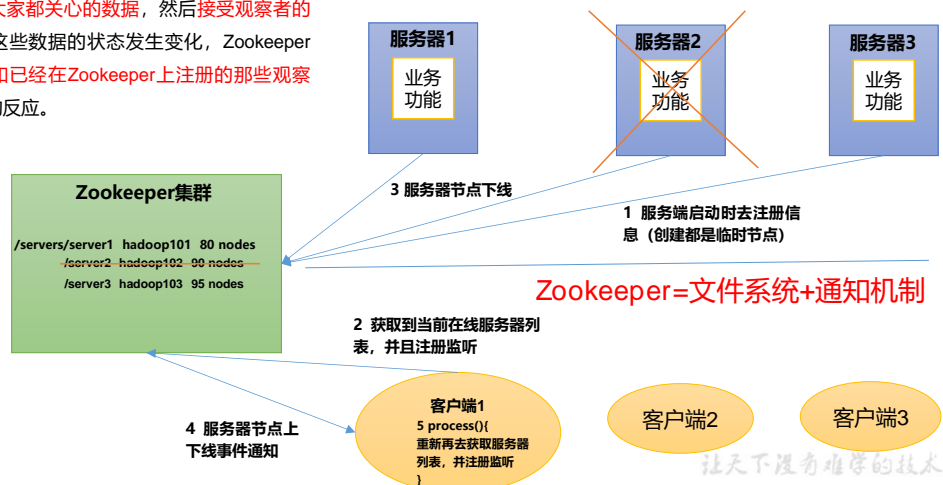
大家都关心的数据，然后接受观察者的这些数据的状态发生变化，Zookeeper 知已经在Zookeeper上注册的那些观察的反应。

服务器1
业务功能

服务器2
业务功能

服务器3
业务功能

Zookeeper集群

/servers/server1 hadoop101 80 nodes
/server2 hadoop102 90 nodes
/server3 hadoop103 95 nodes

3 服务器节点下线

1 服务端启动时去注册信息（创建都是临时节点）

Zookeeper=文件系统+通知机制

2 获取到当前在线服务器列表，并且注册监听

4 服务器节点上下线事件通知

客户端1
5 process(){
重新再去获取服务器列表，并注册监听
}

客户端2

客户端3

让天下没有难学的技术